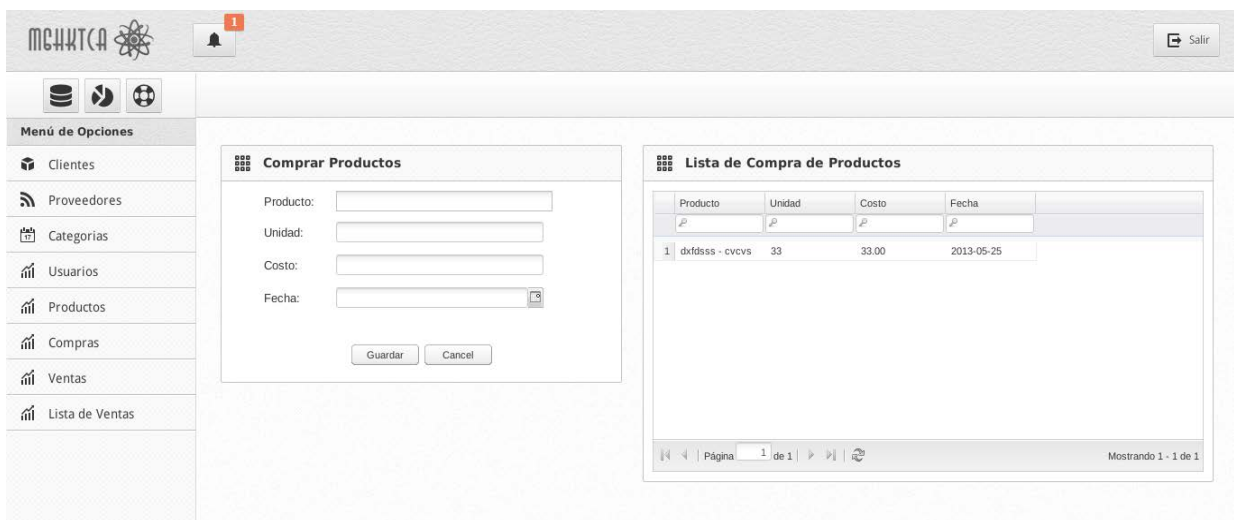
MCHKTCA

1

Salir

Menú de Opciones

Clientes

Proveedores

Categorias

Usuarios

Productos

Compras

Ventas

Lista de Ventas

Comprar Productos

Producto:

Unidad:

Costo:

Fecha:

Guardar Cancel

Lista de Compra de Productos

| | Producto | Unidad | Costo | Fecha |
|---|---|---|---|---|
| 1 | dxfdsss - cvcvs | 33 | 33.00 | 2013-05-25 |

Página 1 de 1

Mostrando 1 - 1 de 1